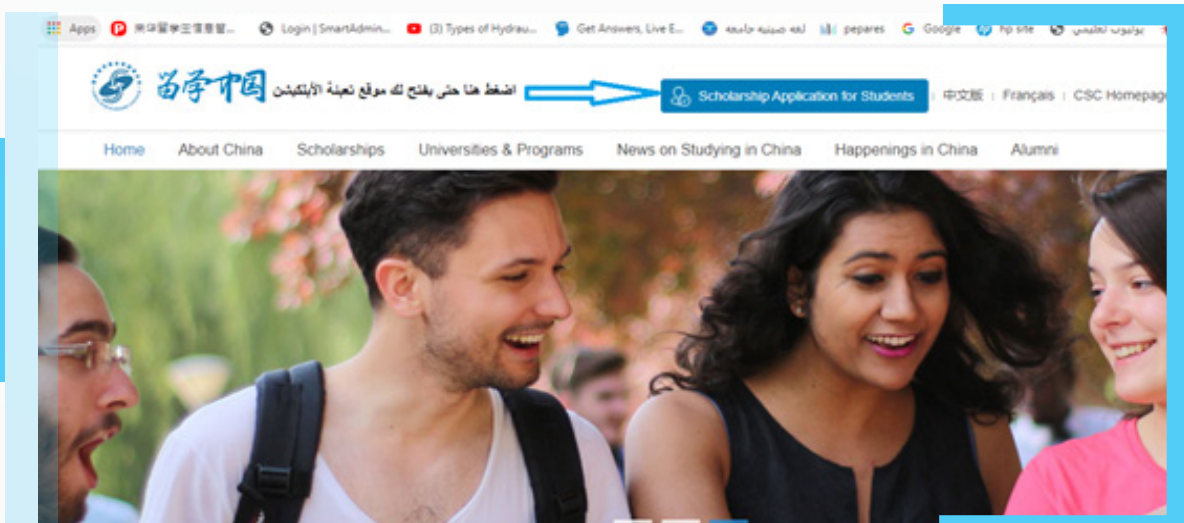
Apps 来华留学生信息管... Login | SmartAdmin... (3) Types of Hydrau... Get Answers, Live E... لغه صينيه جامعة pepares Google hp site يوتيوب تعليمي

留学中国 اضغط هنا حتى يفتح لك موقع تعبئة الأبلكيشن

Scholarship Application for Students | 中文版 | Français | CSC Homepage

Home About China Scholarships Universities & Programs News on Studying in China Happenings in China Alumni